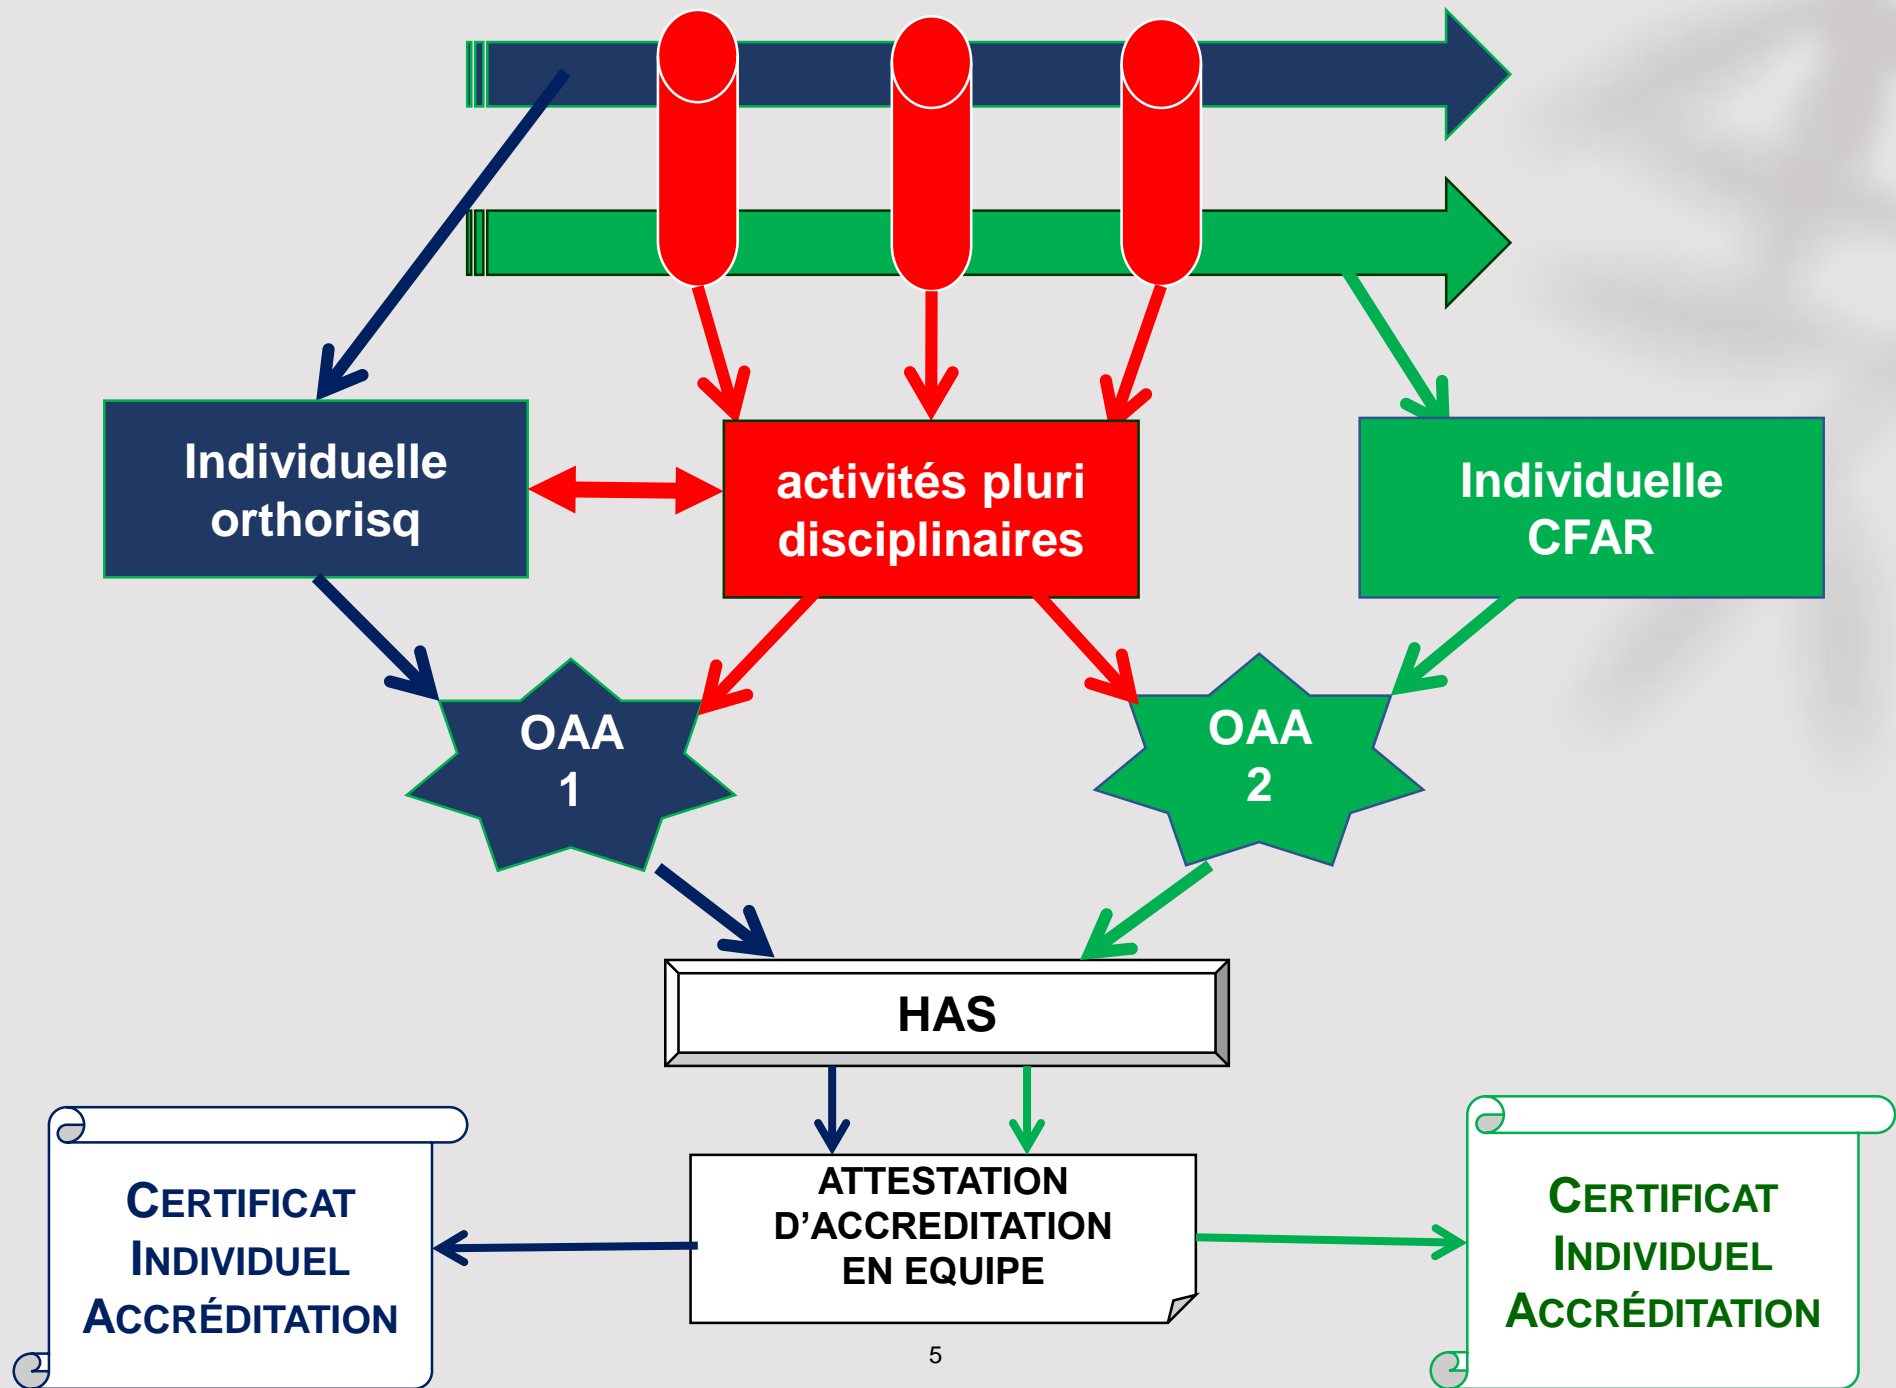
Individuelle orthorisq

activités pluri disciplinaires

Individuelle CFAR

OAA 1

OAA 2

HAS

CERTIFICAT INDIVIDUEL ACCRÉDITATION

ATTESTATION D'ACCREDITATION EN EQUIPE

CERTIFICAT INDIVIDUEL ACCRÉDITATION

5